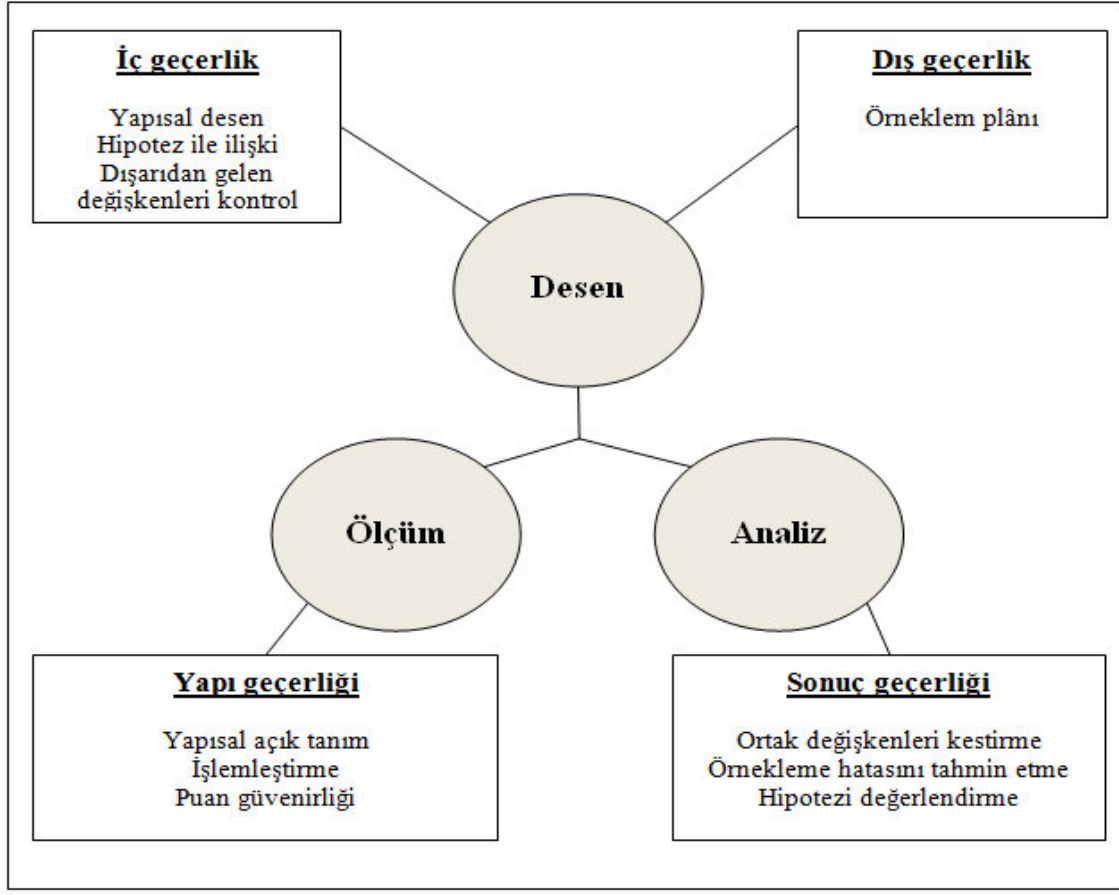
İç geçerlik

Yapısal desen
Hipotez ile ilişki
Dışarıdan gelen değişkenleri kontrol

Dış geçerlik

Örneklem plânı

Desen

Ölçüm

Analiz

Yapı geçerliği

Yapısal açık tanım
İşlemleştirme
Puan güvenirliği

Sonuç geçerliği

Ortak değişkenleri kestirme
Örnekleme hatasını tahmin etme
Hipotezi değerlendirme